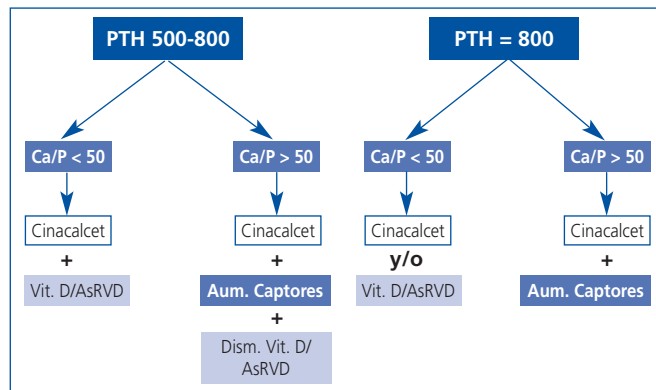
PTH 500-800

PTH = 800

Ca/P < 50

Cinacalcet

+

Vit. D/AsRVD

Ca/P > 50

Cinacalcet

+

Aum. Captores

+

Dism. Vit. D/ AsRVD

Ca/P < 50

Cinacalcet

y/o

Vit. D/AsRVD

Ca/P > 50

Cinacalcet

+

Aum. Captores